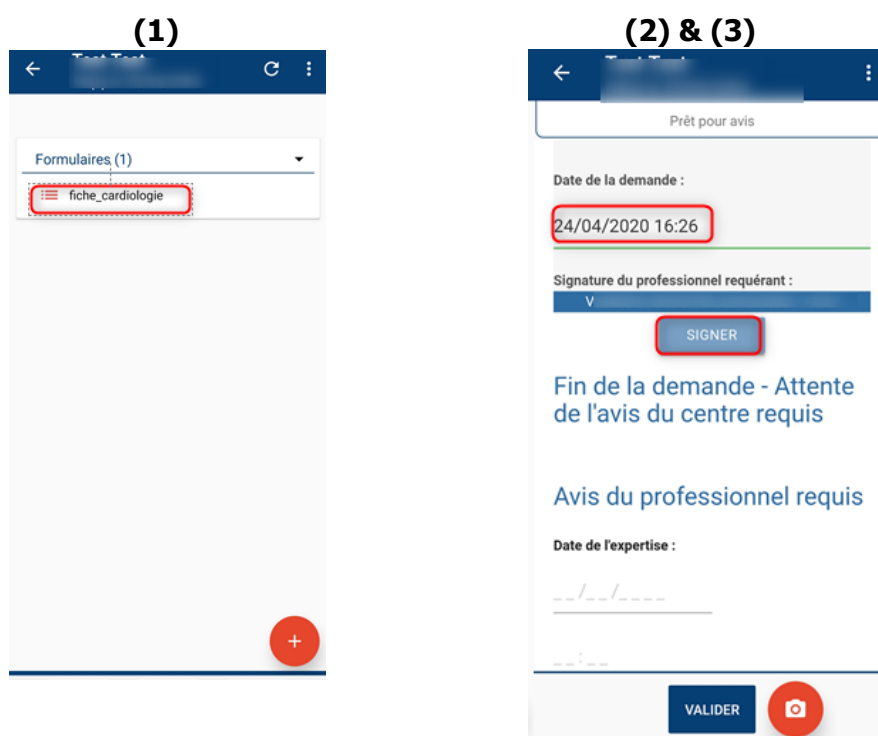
(1)

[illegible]

Formulaires (1)

fiche_cardiologie

+

(2) & (3)

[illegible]

Prêt pour avis

Date de la demande :

24/04/2020 16:26

Signature du professionnel requérant :

V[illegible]

SIGNER

Fin de la demande - Attente de l'avis du centre requis

Avis du professionnel requis

Date de l'expertise :

__/__/____

__:__

VALIDER